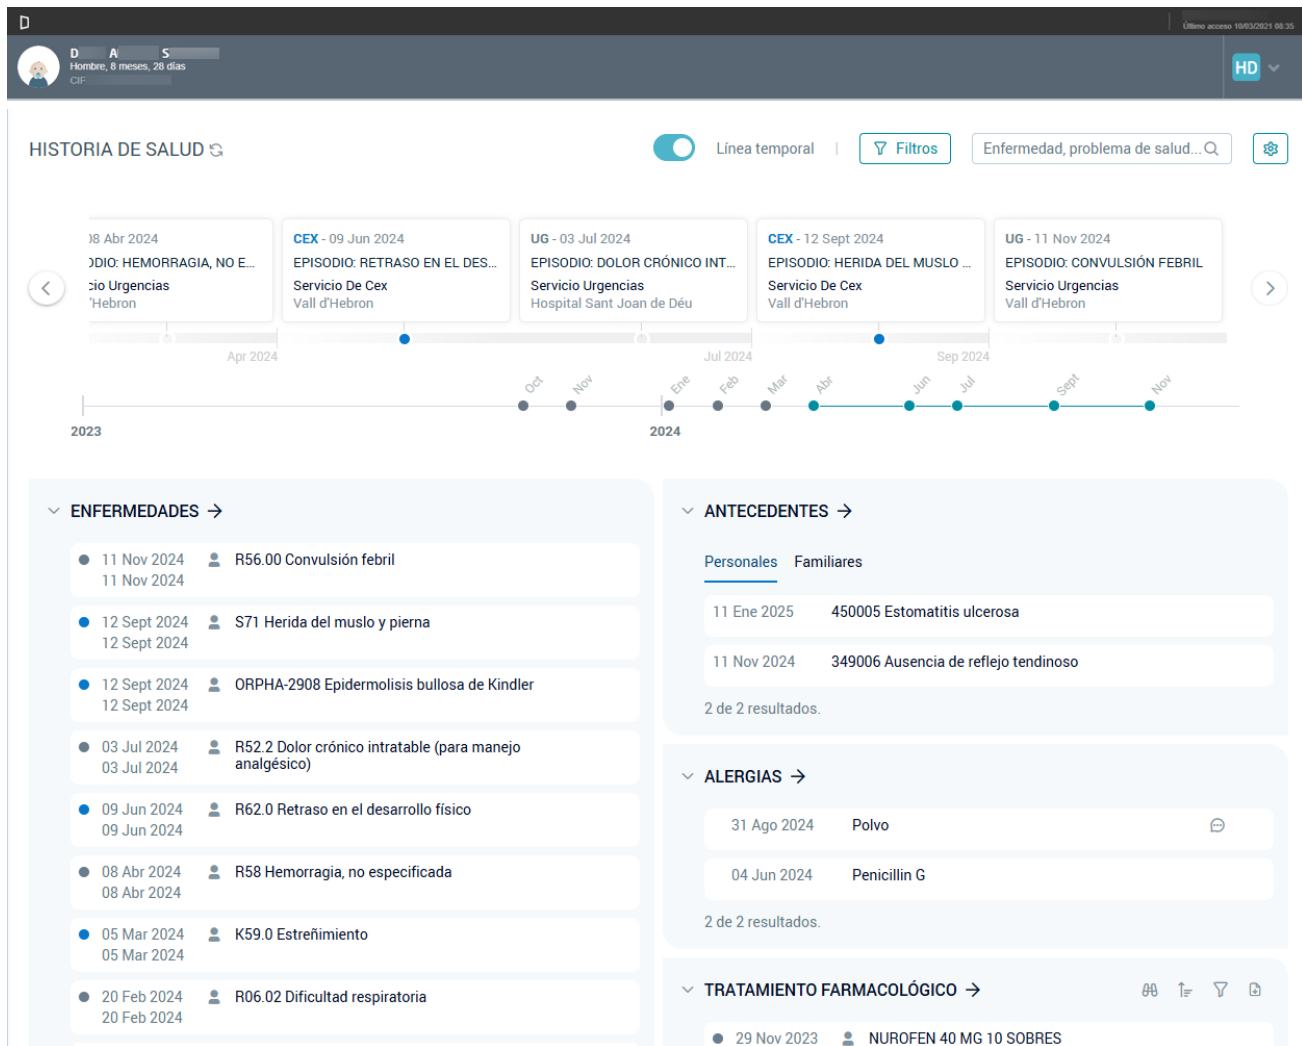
D

Último acceso 10/03/2021 08:35

D A S
Hombre, 8 meses, 28 días
CIF

HD

HISTORIA DE SALUD

Línea temporal | Filtros | Enfermedad, problema de salud...

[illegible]8 Abr 2024
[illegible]DIO: HEMORRAGIA, NO E...
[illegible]io Urgencias
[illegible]Hebron

CEX - 09 Jun 2024
EPISODIO: RETRASO EN EL DES...
Servicio De Cex
Vall d'Hebron

UG - 03 Jul 2024
EPISODIO: DOLOR CRÓNICO INT...
Servicio Urgencias
Hospital Sant Joan de Déu

CEX - 12 Sept 2024
EPISODIO: HERIDA DEL MUSLO ...
Servicio De Cex
Vall d'Hebron

UG - 11 Nov 2024
EPISODIO: CONVULSIÓN FEBRIL
Servicio Urgencias
Vall d'Hebron

Apr 2024 Jul 2024 Sep 2024

Oct Nov Ene Feb Mar Abr Jun Jul Sept Nov

2023 2024

ENFERMEDADES

11 Nov 2024 11 Nov 2024 R56.00 Convulsión febril
12 Sept 2024 12 Sept 2024 S71 Herida del muslo y pierna
12 Sept 2024 12 Sept 2024 ORPHA-2908 Epidermolisis bullosa de Kindler
03 Jul 2024 03 Jul 2024 R52.2 Dolor crónico intratable (para manejo analgésico)
09 Jun 2024 09 Jun 2024 R62.0 Retraso en el desarrollo físico
08 Abr 2024 08 Abr 2024 R58 Hemorragia, no especificada
05 Mar 2024 05 Mar 2024 K59.0 Estreñimiento
20 Feb 2024 20 Feb 2024 R06.02 Dificultad respiratoria

ANTECEDENTES

Personales Familiares

11 Ene 2025 450005 Estomatitis ulcerosa
11 Nov 2024 349006 Ausencia de reflejo tendinoso

2 de 2 resultados.

ALERGIAS

31 Ago 2024 Polvo
04 Jun 2024 Penicillin G

2 de 2 resultados.

TRATAMIENTO FARMACOLÓGICO

29 Nov 2023 NUROFEN 40 MG 10 SOBRES